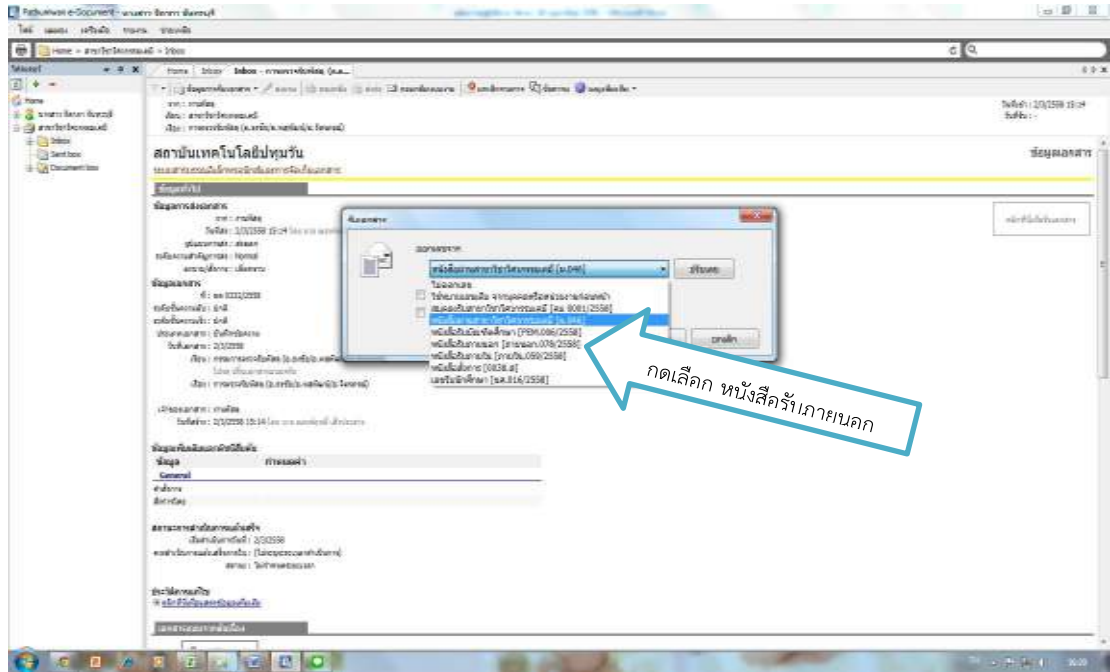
Pathumwan e-Document

Home » สาขาวิชาวิศวกรรมแม่ » Inbox

Home | Inbox | Inbox - การลงรายรับหนังสือ

สถาบันเทคโนโลยีปทุมวัน

ข้อมูลเอกสาร

ข้อมูลการส่งเอกสาร

ข้อมูลเอกสาร

ลงรับ

หนังสือภายในสาขาวิชาวิศวกรรมแม่ [ม.048]

ยกเลิก

หนังสือภายในสาขาวิชาวิศวกรรมแม่ [ม.048]

หนังสือรับภายนอก

ข้อมูล

General

กดเลือก หนังสือรับภายนอก